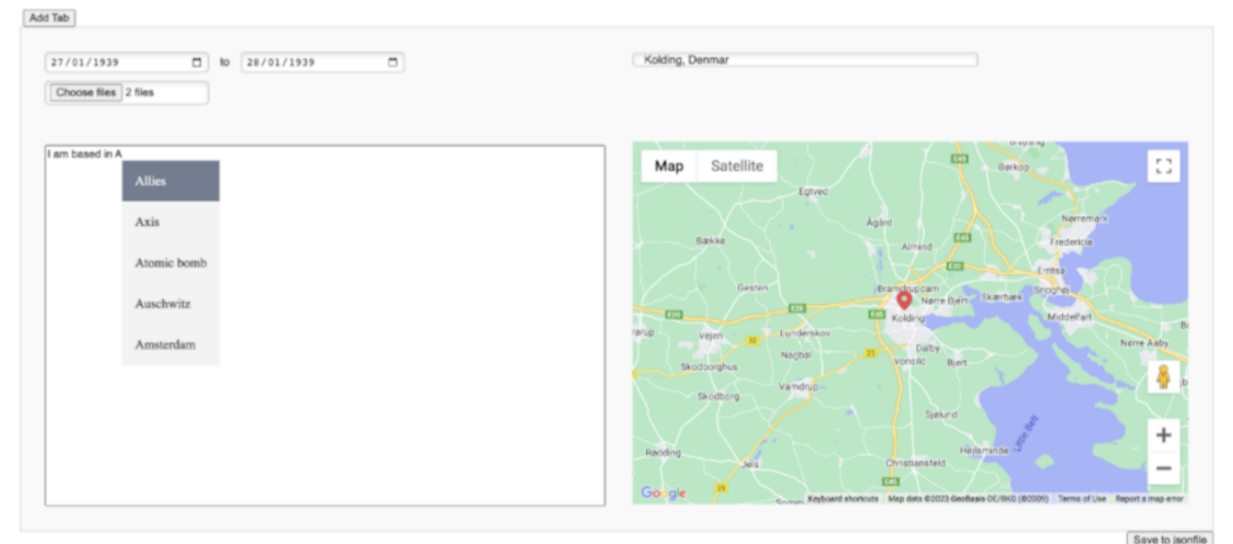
Add Tab

27/01/1939 to 28/01/1939

Choose files 2 files

Kolding, Denmar

I am based in A

Allies
Axis
Atomic bomb
Auschwitz
Amsterdam

Map Satellite

Egtved
Børkop
Nørremark
Fredericia
Ågård
Bække
Almind
Erritsø
Snoghøj
Gesten
Bramdrupdam
Nørre Bjert
Skærbæk
Kolding
Middelfart
Lunderskov
Vejen
Nagbøl
Dalby
Bjert
Nørre Aaby
Vonsild
Skodborghus
Vamdrup
Skodborg
Sjølund
Lillebælt
Rødding
Jels
Hejlsminde
Christiansfeld

Google
Keyboard shortcuts
Map data ©2023 GeoBasis-DE/BKG (©2009)
Terms of Use
Report a map error

Save to jsonfile